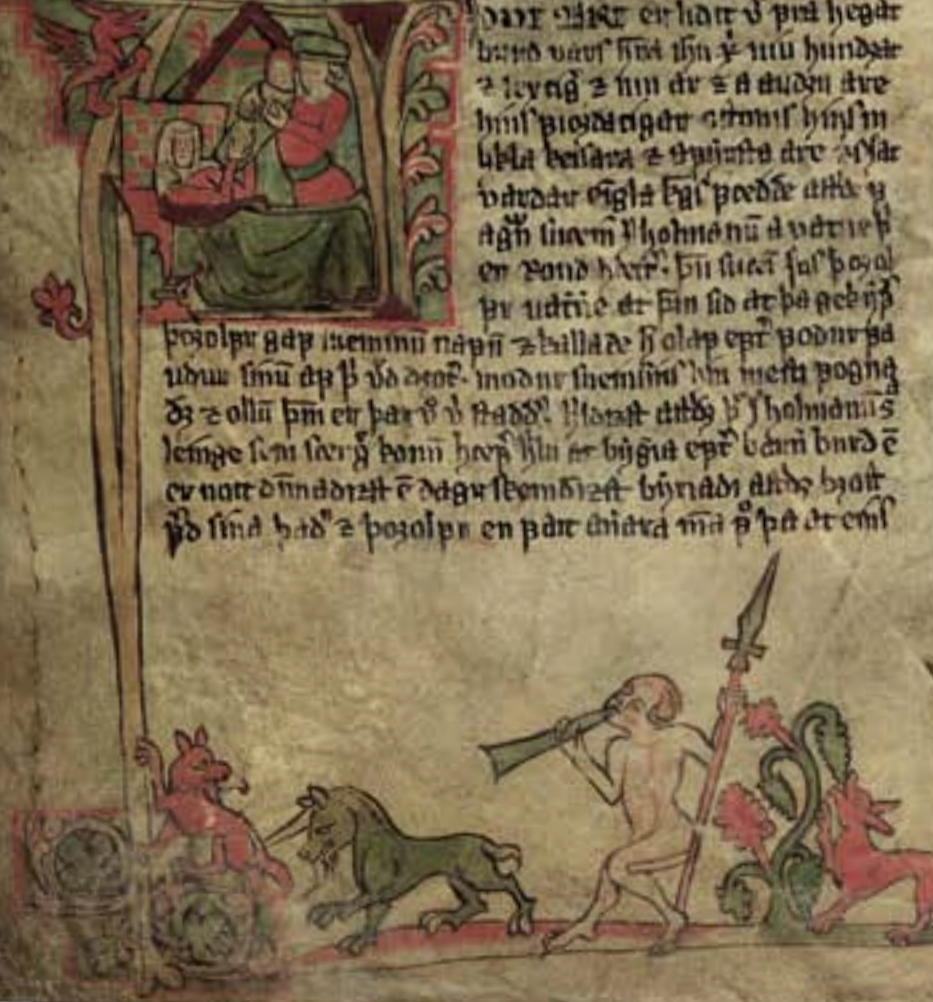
Þar var er hatt v þat hegat barð vaus sina þin ꝩ nu hundat 2 leyti 2 nu ær ꝭ a dauðn ære hns þioðatigar atomus hns in bbla beisara 2 þyiusta dre eyar vdrðar egla eg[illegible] ptrða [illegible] agh liorm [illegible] holme nu a vetr ep er Raud haar. þu ætt þus þoyal þr vdrre ær þin sið ær þa geb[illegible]

þorolfr gap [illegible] nafn 2 balla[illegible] olap epr podur þa vðu sinu ep þ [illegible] moðir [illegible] ben mesti pogng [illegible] 2 olla þm er þar v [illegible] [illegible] holmana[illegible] lengr sem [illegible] hoap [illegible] byggut epr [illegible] barð c er nott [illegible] dagr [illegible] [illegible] hratt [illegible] sina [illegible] 2 þorolpr en þar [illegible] ma þ þat er en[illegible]